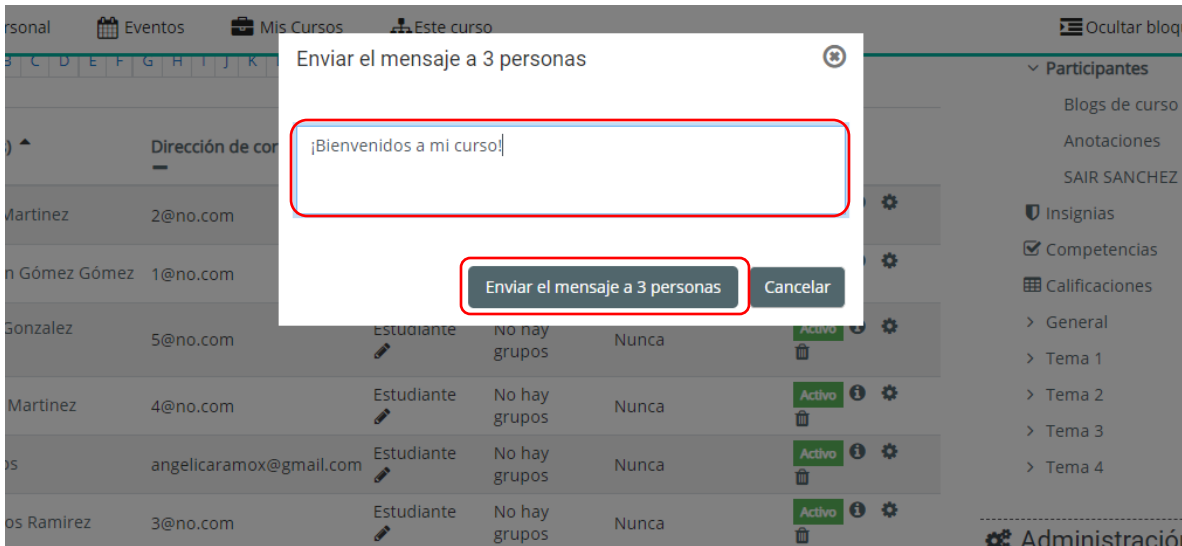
rsonal Eventos Mis Cursos Este curso Ocultar bloq

B C D E F G H I J K

Enviar el mensaje a 3 personas

¡Bienvenidos a mi curso!

Enviar el mensaje a 3 personas Cancelar

) Dirección de co

Martinez 2@no.com

n Gómez Gómez 1@no.com

Gonzalez 5@no.com Estudiante No hay grupos Nunca Activo

Martinez 4@no.com Estudiante No hay grupos Nunca Activo

os angelicaramox@gmail.com Estudiante No hay grupos Nunca Activo

os Ramirez 3@no.com Estudiante No hay grupos Nunca Activo

Participantes
Blogs de curso
Anotaciones
SAIR SANCHEZ
Insignias
Competencias
Calificaciones
General
Tema 1
Tema 2
Tema 3
Tema 4

Administració